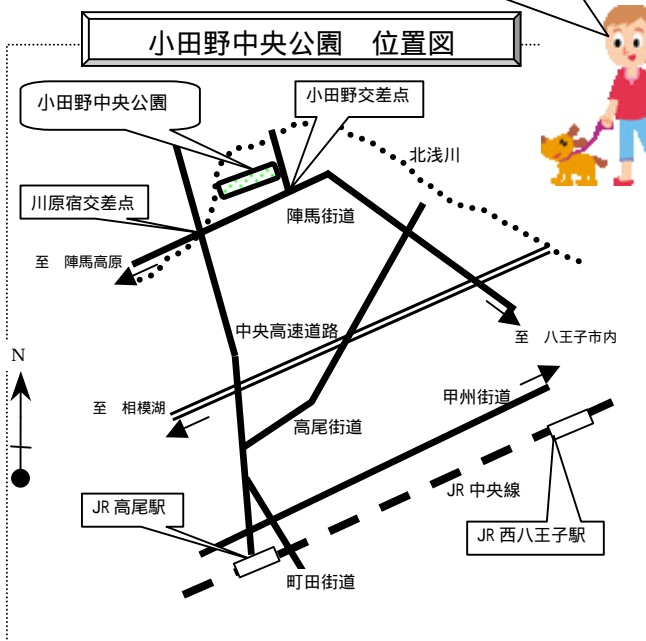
小田野中央公園　位置図

小田野中央公園

小田野交差点

北浅川

川原宿交差点

陣馬街道

至　陣馬高原

至　八王子市内

N

中央高速道路

甲州街道

至　相模湖

高尾街道

JR 中央線

JR 高尾駅

JR 西八王子駅

町田街道